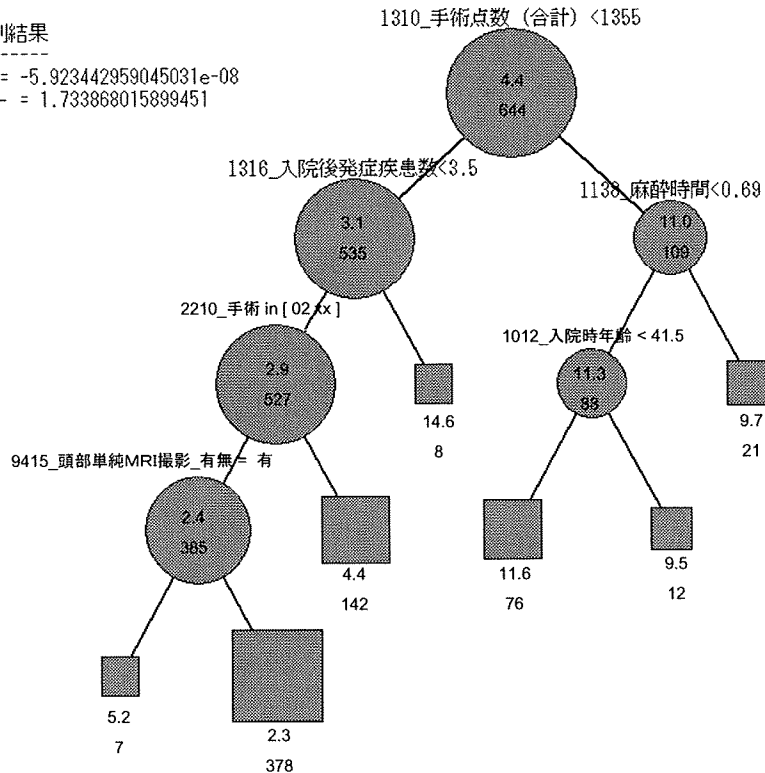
l結果
-----
= -5.923442959045031e-08
- = 1.733868015899451

1310_手術点数（合計）<1355

4.4
644

1316_入院後発症疾患数<3.5

3.1
535

1138_麻酔時間<0.69

11.0
109

2210_手術 in [ 02.xx ]

2.9
527

14.6
8

1012_入院時年齢 < 41.5

11.3
88

9.7
21

9415_頭部単純MRI撮影_有無 = 有

2.4
385

4.4
142

11.6
76

9.5
12

5.2
7

2.3
378